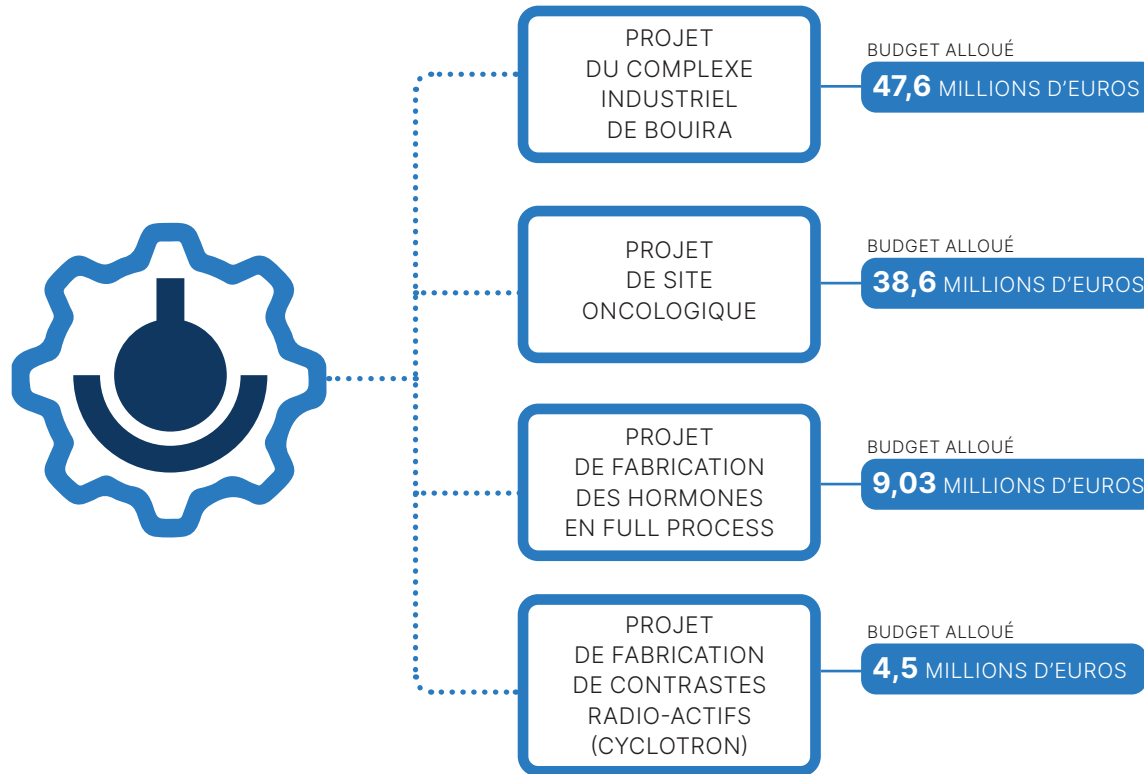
PROJET DU COMPLEXE INDUSTRIEL DE BOUIRA

BUDGET ALLOUÉ
**47,6** MILLIONS D'EUROS

PROJET DE SITE ONCOLOGIQUE

BUDGET ALLOUÉ
**38,6** MILLIONS D'EUROS

PROJET DE FABRICATION DES HORMONES EN FULL PROCESS

BUDGET ALLOUÉ
**9,03** MILLIONS D'EUROS

PROJET DE FABRICATION DE CONTRASTES RADIO-ACTIFS (CYCLOTRON)

BUDGET ALLOUÉ
**4,5** MILLIONS D'EUROS